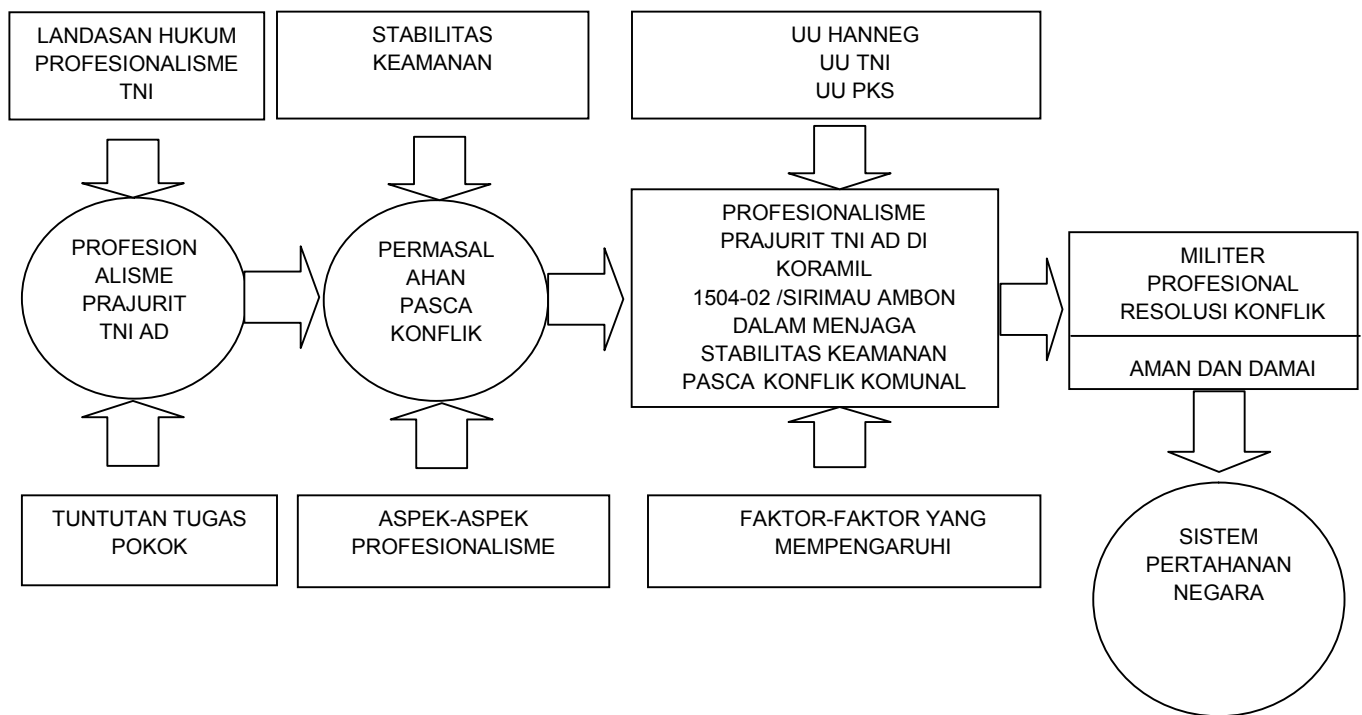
LANDASAN HUKUM PROFESIONALISME TNI

STABILITAS KEAMANAN

UU HANNEG
UU TNI
UU PKS

PROFESION ALISME PRAJURIT TNI AD

PERMASAL AHAN PASCA KONFLIK

PROFESIONALISME PRAJURIT TNI AD DI KORAMIL 1504-02 /SIRIMAU AMBON DALAM MENJAGA STABILITAS KEAMANAN PASCA KONFLIK KOMUNAL

MILITER PROFESIONAL RESOLUSI KONFLIK

AMAN DAN DAMAI

TUNTUTAN TUGAS POKOK

ASPEK-ASPEK PROFESIONALISME

FAKTOR-FAKTOR YANG MEMPENGARUHI

SISTEM PERTAHANAN NEGARA